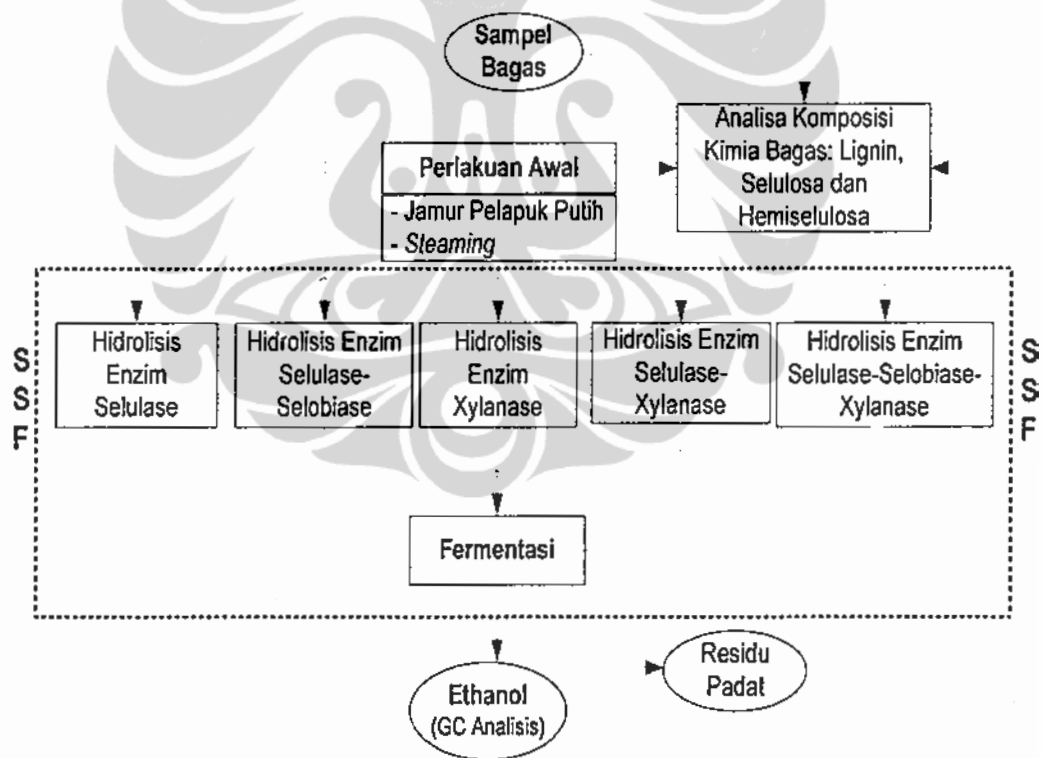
Sampel Bagas

Analisa Komposisi Kimia Bagas: Lignin, Selulosa dan Hemiselulosa

Perlakuan Awal

- Jamur Pelapuk Putih
- *Steaming*

S
S
F

Hidrolisis Enzim Selulase

Hidrolisis Enzim Selulase-Selobiase

Hidrolisis Enzim Xylanase

Hidrolisis Enzim Selulase-Xylanase

Hidrolisis Enzim Selulase-Selobiase-Xylanase

S
S
F

Fermentasi

Ethanol (GC Analisis)

Residu Padat